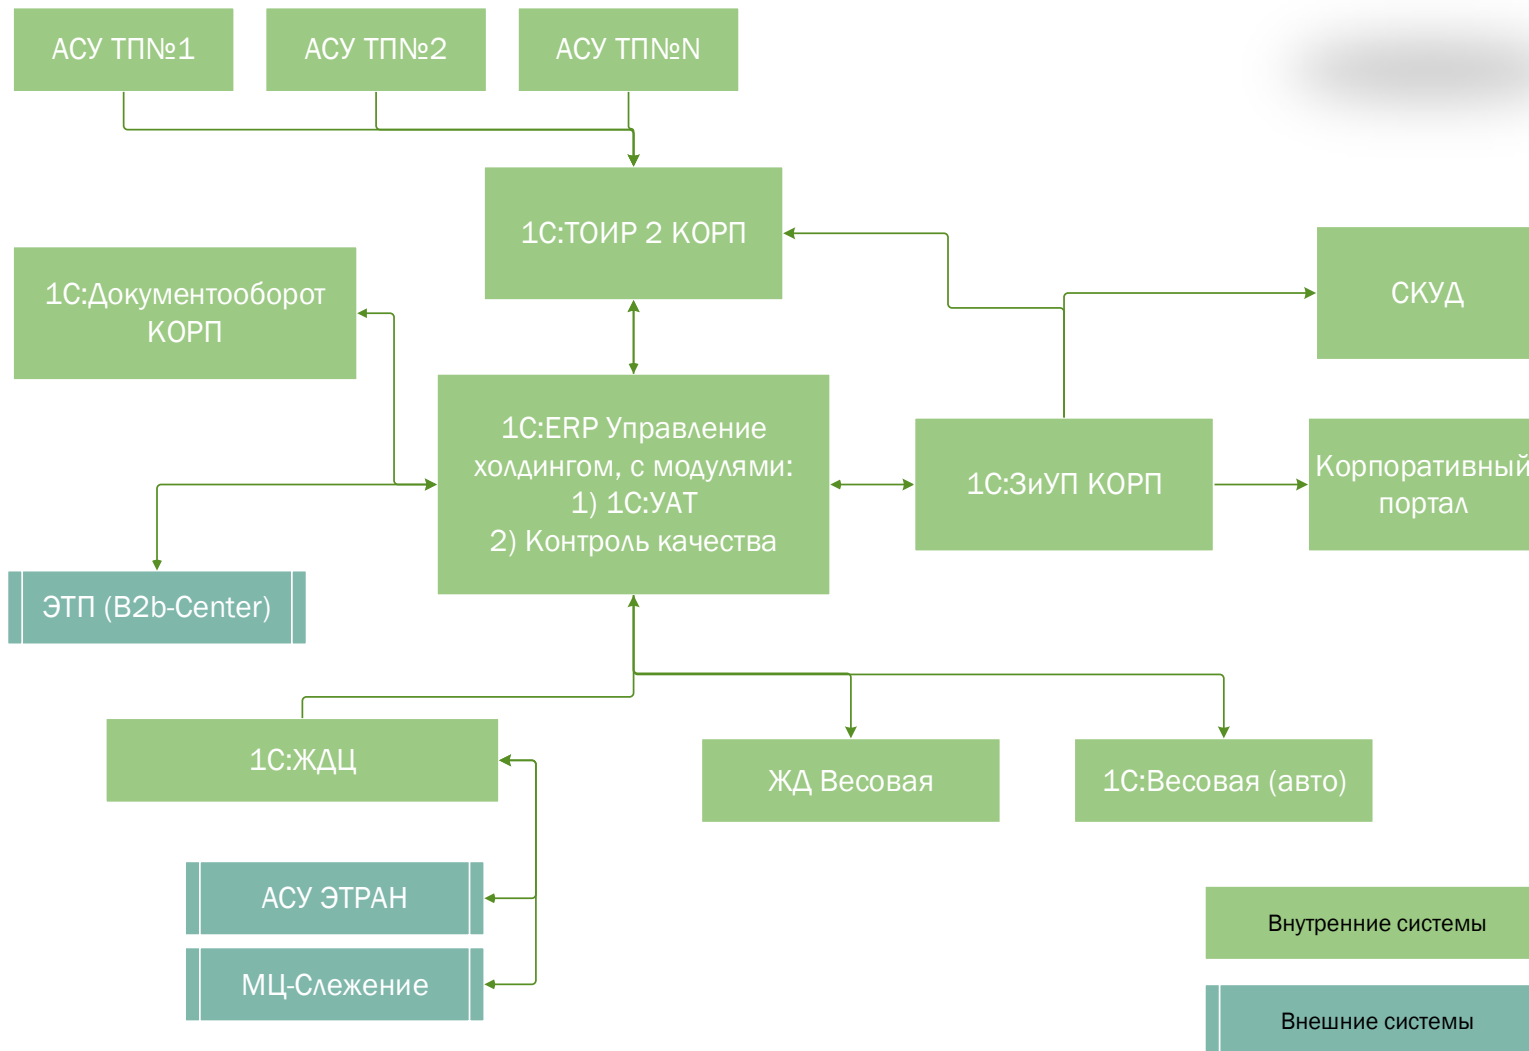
АСУ ТП№1

АСУ ТП№2

АСУ ТП№N

1С:ТОИР 2 КОРП

1С:Документооборот КОРП

СКУД

1С:ERP Управление холдингом, с модулями:
1) 1С:УАТ
2) Контроль качества

1С:ЗиУП КОРП

Корпоративный портал

ЭТП (B2b-Center)

1С:ЖДЦ

ЖД Весовая

1С:Весовая (авто)

АСУ ЭТРАН

МЦ-Слежение

Внутренние системы

Внешние системы